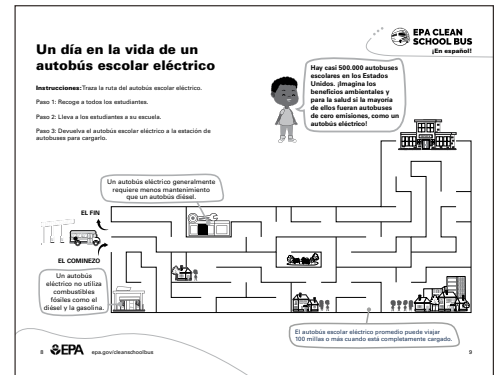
Un día en la vida de un autobús escolar eléctrico

Instrucciones: Traza la ruta del autobús escolar eléctrico.

Paso 1: Recoge a todos los estudiantes.

Paso 2: Lleva a los estudiantes a su escuela.

Paso 3: Devuelva el autobús escolar eléctrico a la estación de autobuses para cargarlo.

EPA CLEAN SCHOOL BUS
¡En español!

Hay casi 500.000 autobuses escolares en los Estados Unidos. ¡Imagina los beneficios ambientales y para la salud si la mayoría de ellos fueran autobuses de cero emisiones, como un autobús eléctrico!

Un autobús eléctrico generalmente requiere menos mantenimiento que un autobús diésel.

EL FIN

EL COMIENZO

Un autobús eléctrico no utiliza combustibles fósiles como el diésel y la gasolina.

El autobús escolar eléctrico promedio puede viajar 100 millas o más cuando está completamente cargado.

8 EPA epa.gov/cleanschoolbus 9